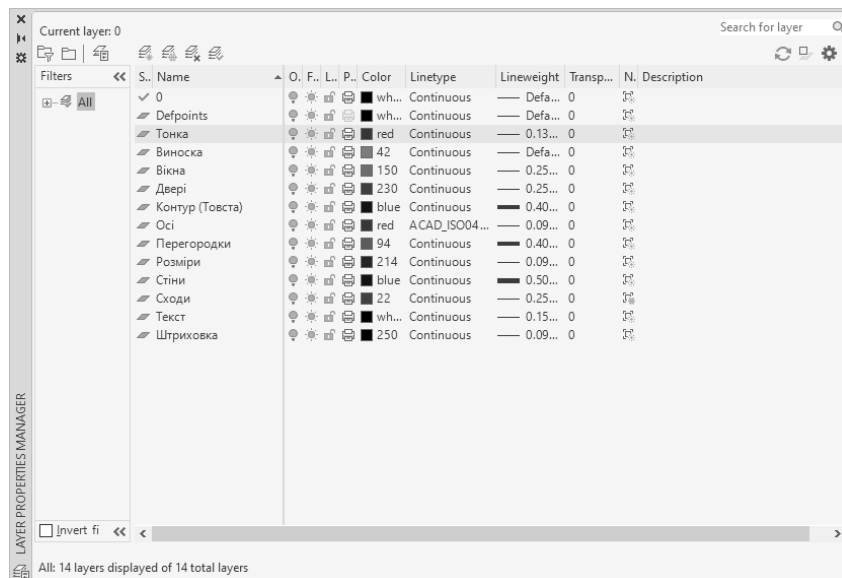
Current layer: 0

Search for layer

Filters

All

| S.. | Name | O.. | F.. | L.. | P.. | Color | Linetype | Lineweight | Transp... | N.. | Description |
|---|---|---|---|---|---|---|---|---|---|---|---|
| ✓ | 0 | | | | | wh... | Continuous | —— Defa... | 0 | | |
| | Defpoints | | | | | wh... | Continuous | —— Defa... | 0 | | |
| | Тонка | | | | | red | Continuous | —— 0.13... | 0 | | |
| | Виноска | | | | | 42 | Continuous | —— Defa... | 0 | | |
| | Вікна | | | | | 150 | Continuous | —— 0.25... | 0 | | |
| | Двері | | | | | 230 | Continuous | —— 0.25... | 0 | | |
| | Контур (Товста) | | | | | blue | Continuous | —— 0.40... | 0 | | |
| | Осі | | | | | red | ACAD_ISO04... | —— 0.09... | 0 | | |
| | Перегородки | | | | | 94 | Continuous | —— 0.40... | 0 | | |
| | Розміри | | | | | 214 | Continuous | —— 0.09... | 0 | | |
| | Стіни | | | | | blue | Continuous | —— 0.50... | 0 | | |
| | Сходи | | | | | 22 | Continuous | —— 0.25... | 0 | | |
| | Текст | | | | | wh... | Continuous | —— 0.15... | 0 | | |
| | Штриховка | | | | | 250 | Continuous | —— 0.09... | 0 | | |

Invert fi

LAYER PROPERTIES MANAGER

All: 14 layers displayed of 14 total layers